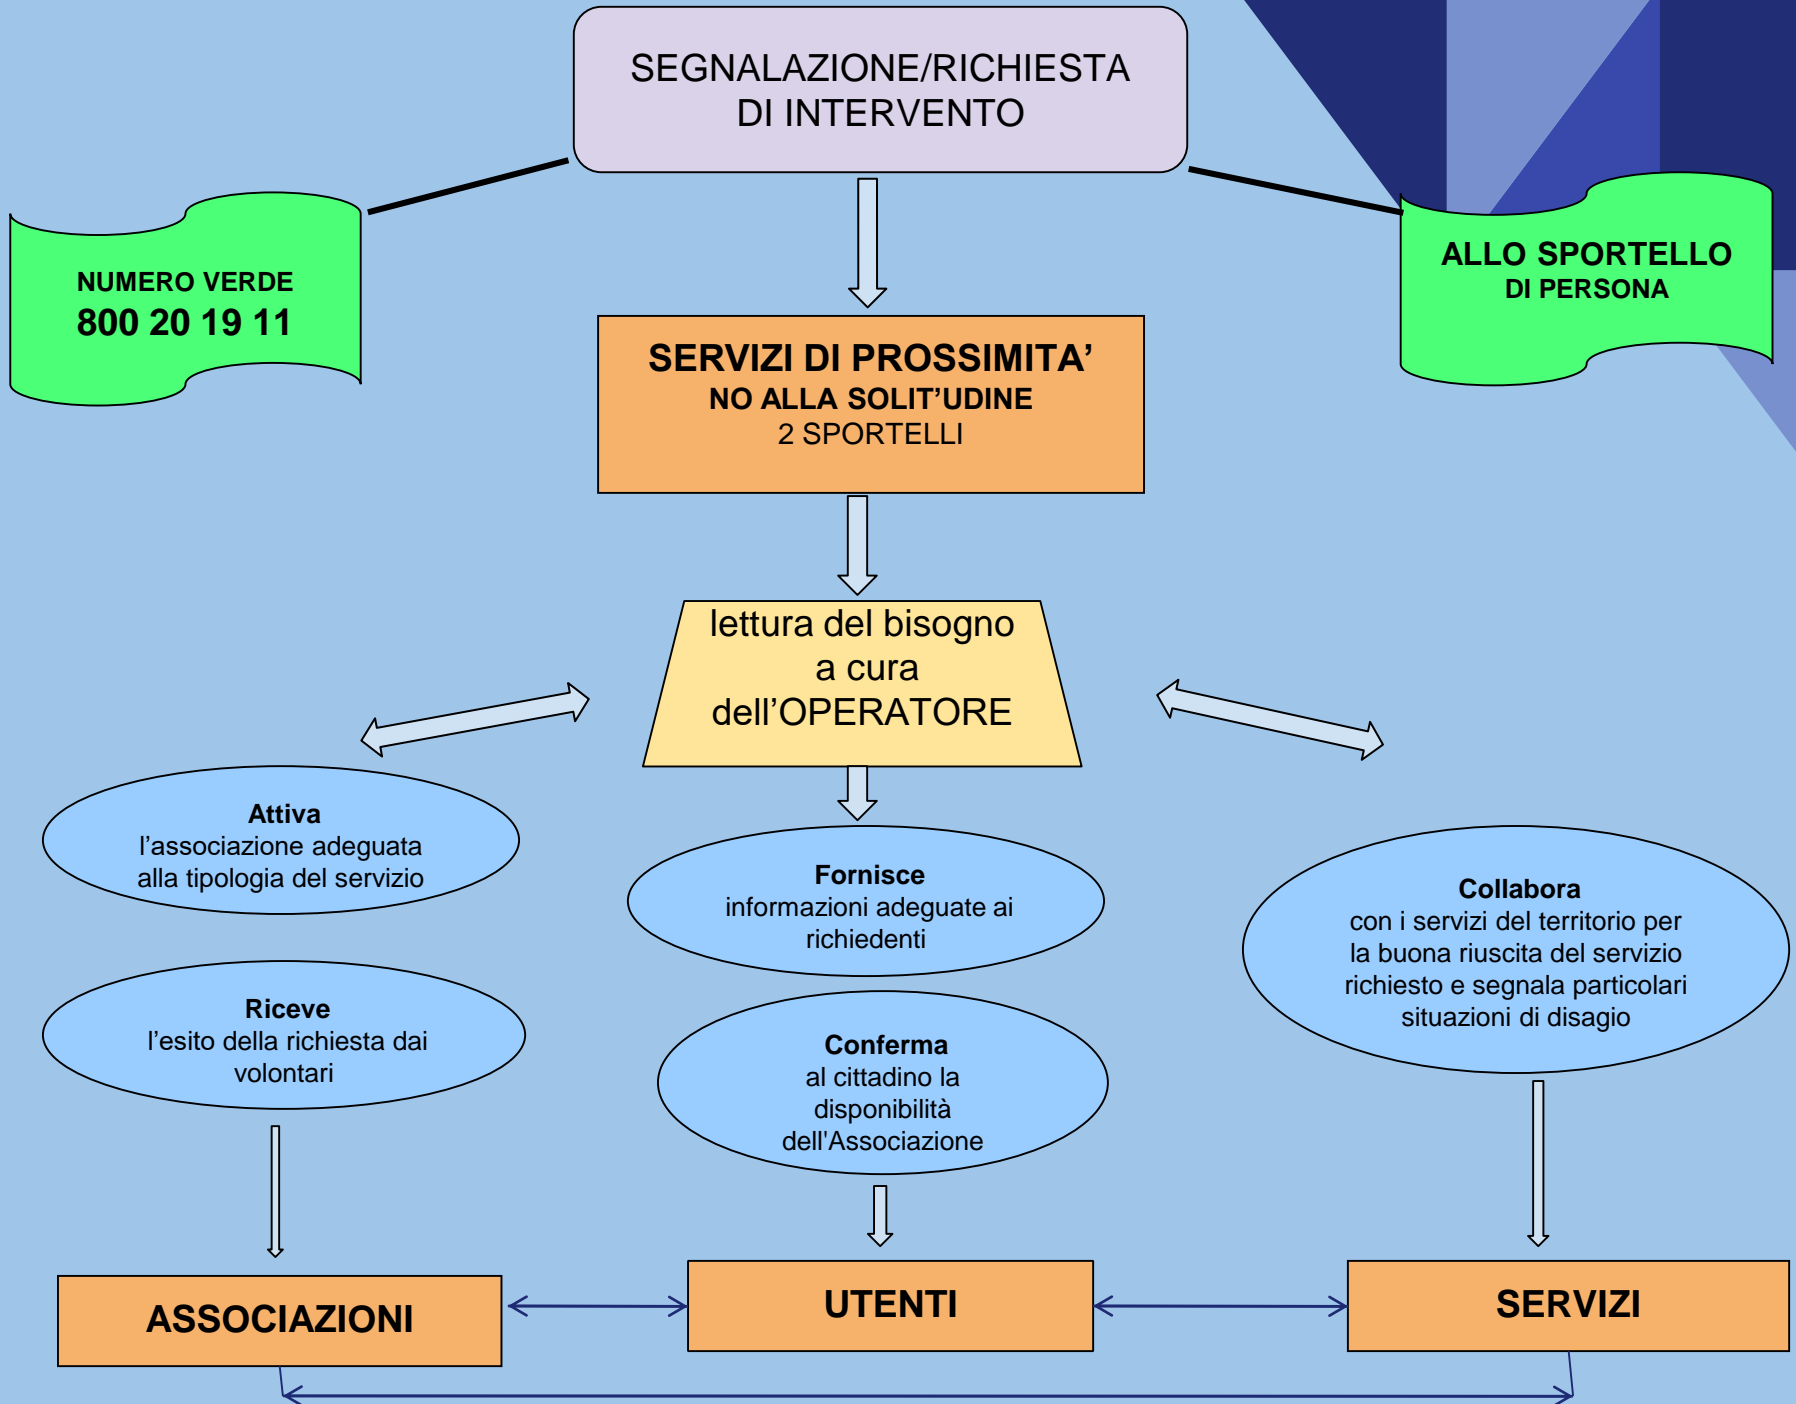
SEGNALAZIONE/RICHIESTA DI INTERVENTO

NUMERO VERDE
800 20 19 11

ALLO SPORTELLO
DI PERSONA

SERVIZI DI PROSSIMITA'
NO ALLA SOLIT'UDINE
2 SPORTELLI

lettura del bisogno a cura dell'OPERATORE

Attiva
l'associazione adeguata alla tipologia del servizio

Fornisce
informazioni adeguate ai richiedenti

Collabora
con i servizi del territorio per la buona riuscita del servizio richiesto e segnala particolari situazioni di disagio

Riceve
l'esito della richiesta dai volontari

Conferma
al cittadino la disponibilità dell'Associazione

ASSOCIAZIONI

UTENTI

SERVIZI